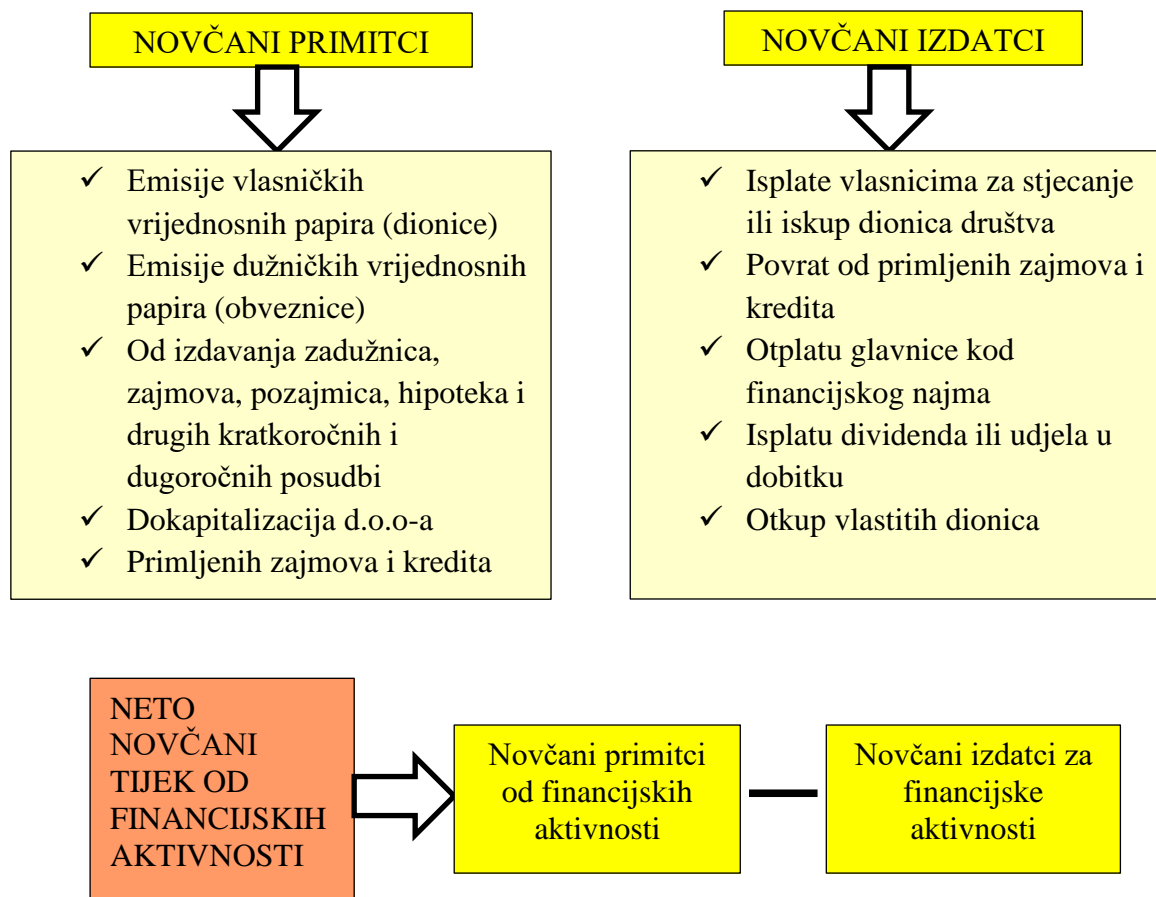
NOVČANI PRIMITCI

✓ Emisije vlasničkih vrijednosnih papira (dionice)
✓ Emisije dužničkih vrijednosnih papira (obveznice)
✓ Od izdavanja zadužnica, zajmova, pozajmica, hipoteka i drugih kratkoročnih i dugoročnih posudbi
✓ Dokapitalizacija d.o.o-a
✓ Primljenih zajmova i kredita

NOVČANI IZDATCI

✓ Isplate vlasnicima za stjecanje ili iskup dionica društva
✓ Povrat od primljenih zajmova i kredita
✓ Otplatu glavnice kod financijskog najma
✓ Isplatu dividenda ili udjela u dobitku
✓ Otkup vlastitih dionica

NETO NOVČANI TIJEK OD FINANCIJSKIH AKTIVNOSTI

Novčani primitci od financijskih aktivnosti

Novčani izdatci za financijske aktivnosti